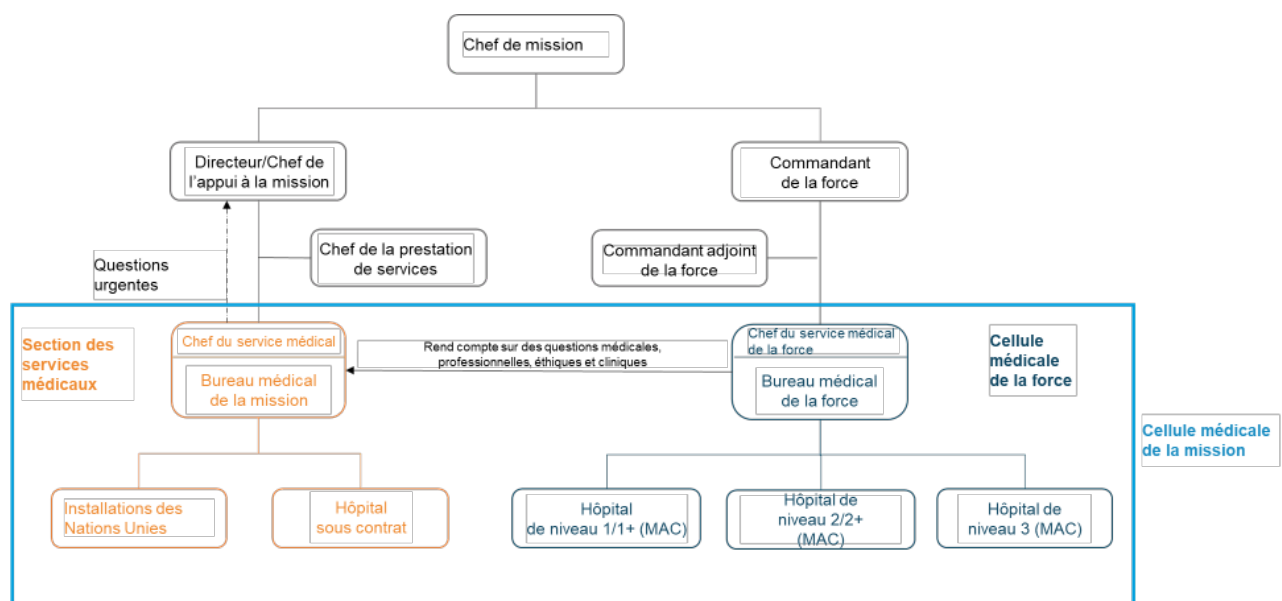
Chef de mission

Directeur/Chef de l'appui à la mission

Commandant de la force

Chef de la prestation de services

Commandant adjoint de la force

Questions urgentes

Section des services médicaux

Chef du service médical

Bureau médical de la mission

Rend compte sur des questions médicales, professionnelles, éthiques et cliniques

Chef du service médical de la force

Bureau médical de la force

Cellule médicale de la force

Cellule médicale de la mission

Installations des Nations Unies

Hôpital sous contrat

Hôpital de niveau 1/1+ (MAC)

Hôpital de niveau 2/2+ (MAC)

Hôpital de niveau 3 (MAC)